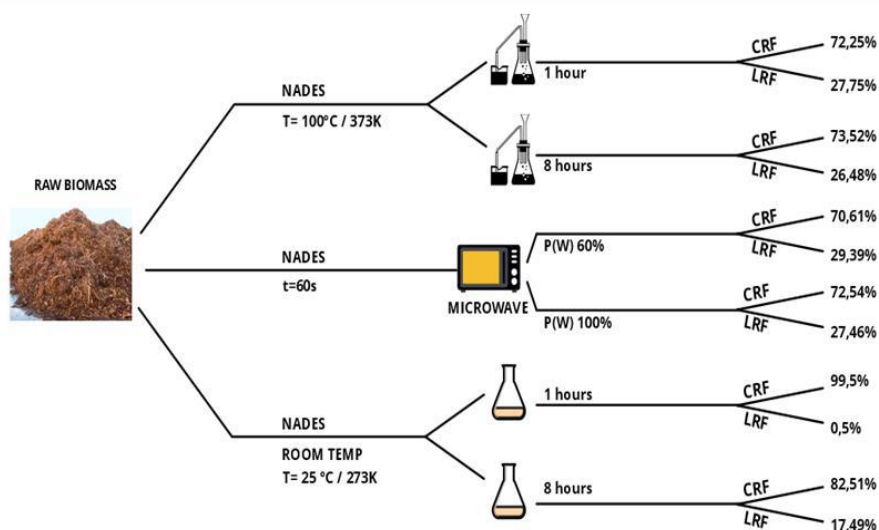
RAW BIOMASS

NADES

T= 100°C / 373K

1 hour

CRF 72,25%

LRF 27,75%

8 hours

CRF 73,52%

LRF 26,48%

NADES

t=60s

MICROWAVE

P(W) 60%

CRF 70,61%

LRF 29,39%

P(W) 100%

CRF 72,54%

LRF 27,46%

NADES

ROOM TEMP

T= 25 °C / 273K

1 hours

CRF 99,5%

LRF 0,5%

8 hours

CRF 82,51%

LRF 17,49%